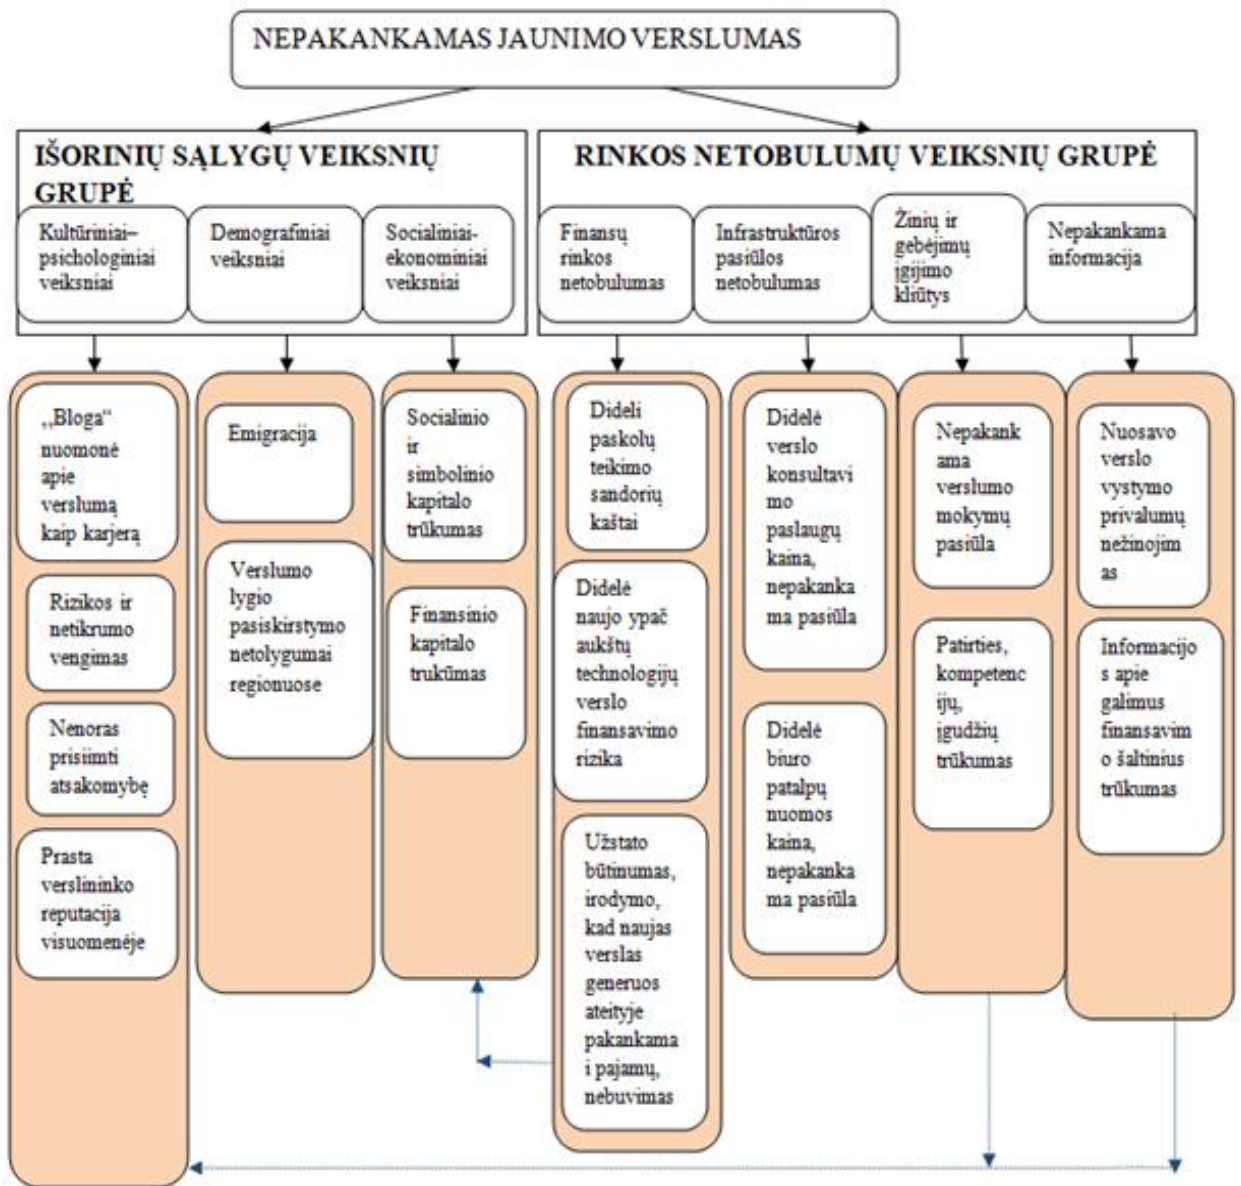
NEPAKANKAMAS JAUNIMO VERSLUMAS

IŠORINIŲ SĄLYGŲ VEIKSNIŲ GRUPĖ

Kultūriniai–psichologiniai veiksniai

Demografiniai veiksniai

Socialiniai-ekonominiai veiksniai

RINKOS NETOBULUMŲ VEIKSNIŲ GRUPĖ

Finansų rinkos netobulumas

Infrastruktūros pasiūlos netobulumas

Žinių ir gebėjimų įgijimo kliūtys

Nepakankama informacija

„Bloga“ nuomonė apie verslumą kaip karjerą

Rizikos ir netikrumo vengimas

Nenoras prisiimti atsakomybę

Prasta verslininko reputacija visuomenėje

Emigracija

Verslumo lygio pasiskirstymo netolygumai regionuose

Socialinio ir simbolinio kapitalo trūkumas

Finansinio kapitalo trukūmas

Dideli paskolų teikimo sandorių kaštai

Didelė naujo ypač aukštų technologijų verslo finansavimo rizika

Užstato būtinumas, įrodymo, kad naujas verslas generuos ateityje pakankama i pajamų, nebuvimas

Didelė verslo konsultavimo paslaugų kaina, nepakankama pasiūla

Didelė biuro patalpų nuomos kaina, nepakankama pasiūla

Nepakankama verslumo mokymų pasiūla

Patirties, kompetencijų, įgūdžių trūkumas

Nuosavo verslo vystymo privalumų nežinojimas

Informacijos apie galimus finansavimo šaltinius trūkumas